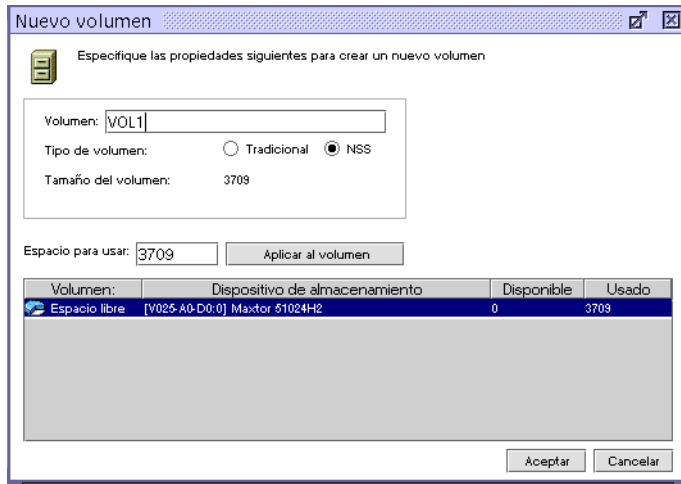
Nuevo volumen

Especifique las propiedades siguientes para crear un nuevo volumen

Volumen: VOL1

Tipo de volumen: Tradicional NSS

Tamaño del volumen: 3709

Espacio para usar: 3709 Aplicar al volumen

| Volumen: | Dispositivo de almacenamiento | Disponible | Usado |
|---|---|---|---|
| Espacio libre | [V025-A0-D0:0] Maxtor 51024H2 | 0 | 3709 |

Aceptar Cancelar